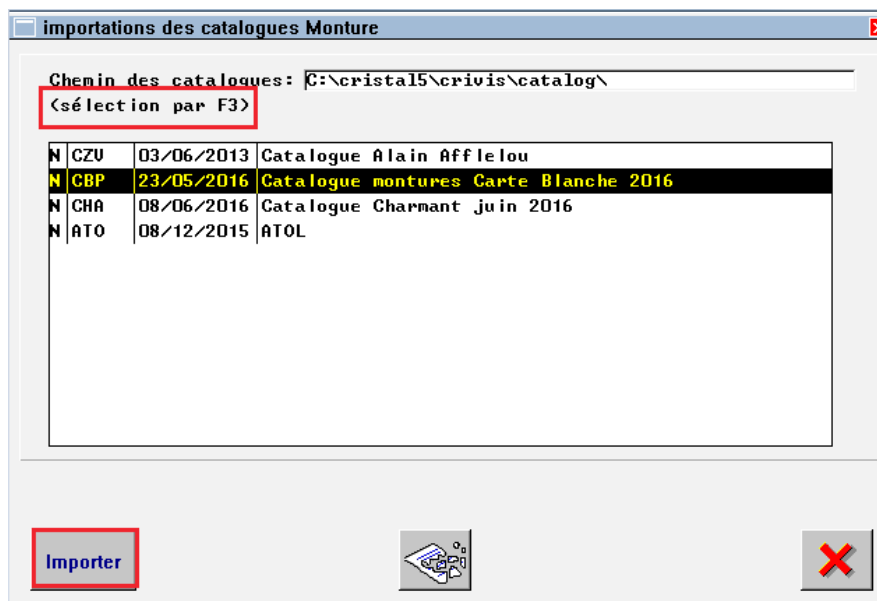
importations des catalogues Monture

Chemin des catalogues: C:\cristal5\crivis\catalog\
(sélection par F3)

| | | | |
|---|---|---|---|
| N | CZV | 03/06/2013 | Catalogue Alain Afflelou |
| N | CBP | 23/05/2016 | Catalogue montures Carte Blanche 2016 |
| N | CHA | 08/06/2016 | Catalogue Charmant juin 2016 |
| N | ATO | 08/12/2015 | ATOL |

Importer